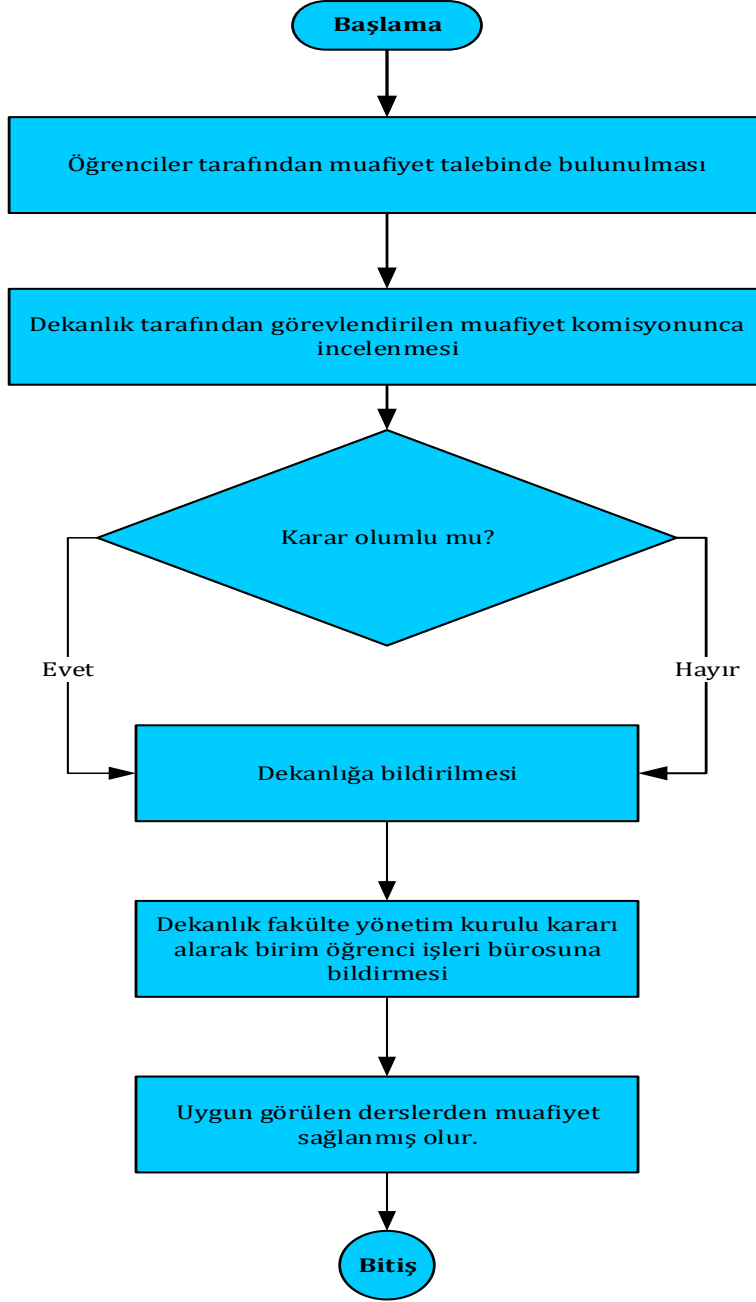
Başlama

Öğrenciler tarafından muafiyet talebinde bulunulması

Dekanlık tarafından görevlendirilen muafiyet komisyonunca incelenmesi

Karar olumlu mu?

Evet

Hayır

Dekanlığa bildirilmesi

Dekanlık fakülte yönetim kurulu kararı alarak birim öğrenci işleri bürosuna bildirmesi

Uygun görülen derslerden muafiyet sağlanmış olur.

Bitiş